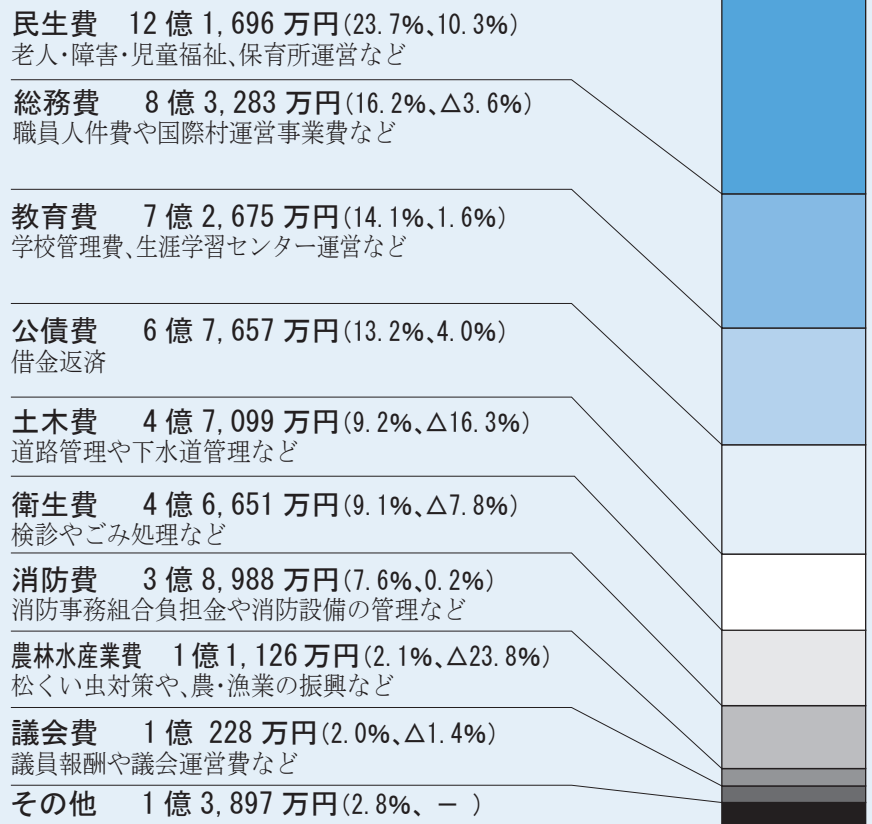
民生費　12 億 1, 696 万円(23.7%、10.3%)
老人・障害・児童福祉、保育所運営など

総務費　8 億 3, 283 万円(16.2%、△3.6%)
職員人件費や国際村運営事業費など

教育費　7 億 2, 675 万円(14.1%、1.6%)
学校管理費、生涯学習センター運営など

公債費　6 億 7, 657 万円(13.2%、4.0%)
借金返済

土木費　4 億 7, 099 万円(9.2%、△16.3%)
道路管理や下水道管理など

衛生費　4 億 6, 651 万円(9.1%、△7.8%)
検診やごみ処理など

消防費　3 億 8, 988 万円(7.6%、0.2%)
消防事務組合負担金や消防設備の管理など

農林水産業費　1 億 1, 126 万円(2.1%、△23.8%)
松くい虫対策や、農・漁業の振興など

議会費　1 億 228 万円(2.0%、△1.4%)
議員報酬や議会運営費など

その他　1 億 3, 897 万円(2.8%、 － )